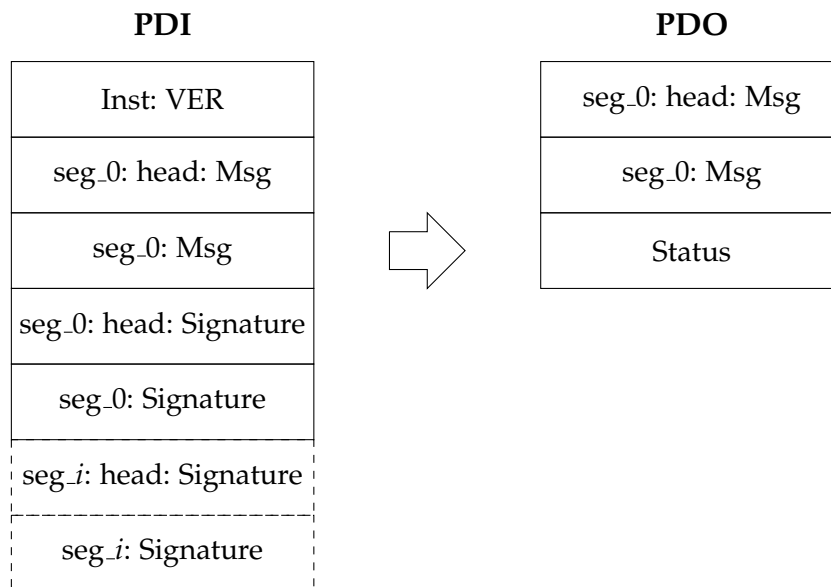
PDI

| Inst: VER |
|---|
| seg_0: head: Msg |
| seg_0: Msg |
| seg_0: head: Signature |
| seg_0: Signature |
| seg_$i$: head: Signature |
| seg_$i$: Signature |

PDO

| seg_0: head: Msg |
|---|
| seg_0: Msg |
| Status |